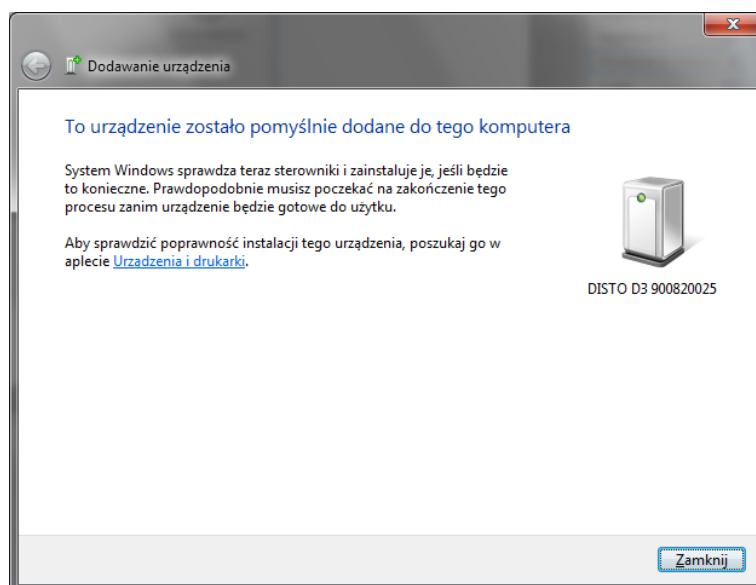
Dodawanie urządzenia

To urządzenie zostało pomyślnie dodane do tego komputera

System Windows sprawdza teraz sterowniki i zainstaluje je, jeśli będzie to konieczne. Prawdopodobnie musisz poczekać na zakończenie tego procesu zanim urządzenie będzie gotowe do użytku.

Aby sprawdzić poprawność instalacji tego urządzenia, poszukaj go w aplecie Urządzenia i drukarki.

DISTO D3 900820025

Zamknij